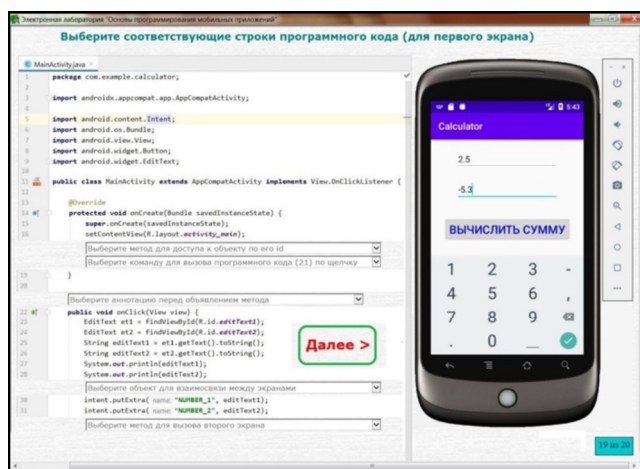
Электронная лаборатория "Основы программирования мобильных приложений"

Выберите соответствующие строки программного кода (для первого экрана)

MainActivity.java

1 package com.example.calculator;

3 import androidx.appcompat.app.AppCompatActivity;

5 import android.content.Intent;
6 import android.os.Bundle;
7 import android.view.View;
8 import android.widget.Button;
9 import android.widget.EditText;

11 public class MainActivity extends AppCompatActivity implements View.OnClickListener {

13 @Override
14 protected void onCreate(Bundle savedInstanceState) {
15 super.onCreate(savedInstanceState);
16 setContentView(R.layout.activity_main);

Выберите метод для доступа к объекту по его id
Выберите команду для вызова программного кода (21) по щелчку

19 }

Выберите аннотацию перед объявлением метода

22 public void onClick(View view) {
23 EditText et1 = findViewById(R.id.editText1);
24 EditText et2 = findViewById(R.id.editText2);
25 String editText1 = et1.getText().toString();
26 String editText2 = et2.getText().toString();
27 System.out.println(editText1);
28 System.out.println(editText2);

Выберите объект для взаимосвязи между экранами

30 intent.putExtra( name: "NUMBER_1", editText1);
31 intent.putExtra( name: "NUMBER_2", editText2);

Выберите метод для вызова второго экрана

Далее >

5:43
Calculator
2.5
-5.3
ВЫЧИСЛИТЬ СУММУ
1 2 3 -
4 5 6 ,
7 8 9
. 0 _

19 из 20